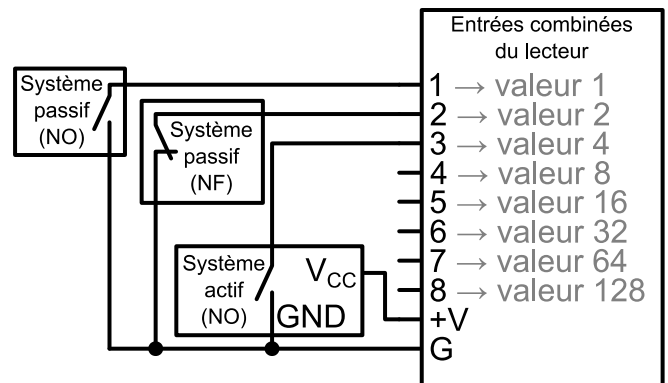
Système passif (NO)

Système passif (NF)

Système actif (NO)

$V_{CC}$

GND

Entrées combinées du lecteur

1 → valeur 1
2 → valeur 2
3 → valeur 4
4 → valeur 8
5 → valeur 16
6 → valeur 32
7 → valeur 64
8 → valeur 128
+V
G